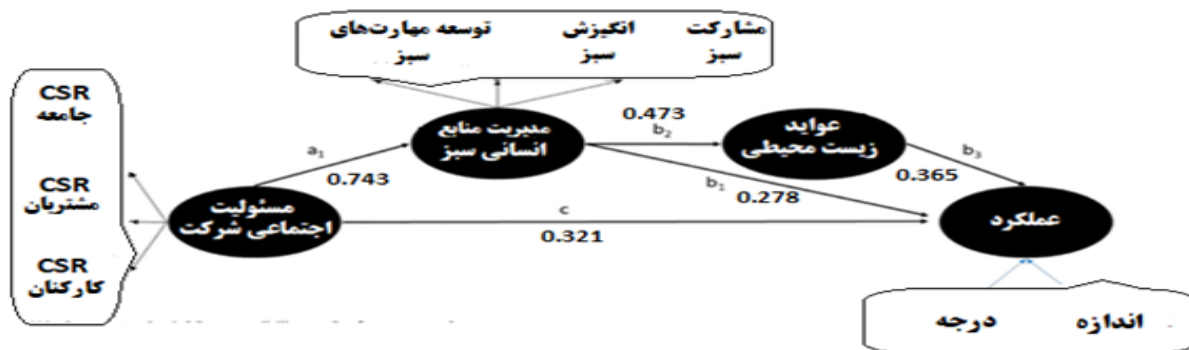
مشارکت سبز

انگیزش سبز

توسعه مهارت‌های سبز

CSR جامعه

CSR مشتریان

CSR کارکنان

مسئولیت اجتماعی شرکت

$a_1$

0.743

مدیریت منابع انسانی سبز

0.473

$b_2$

عواید زیست محیطی

$b_3$

0.365

$b_1$

0.278

c

0.321

عملکرد

اندازه

درجه